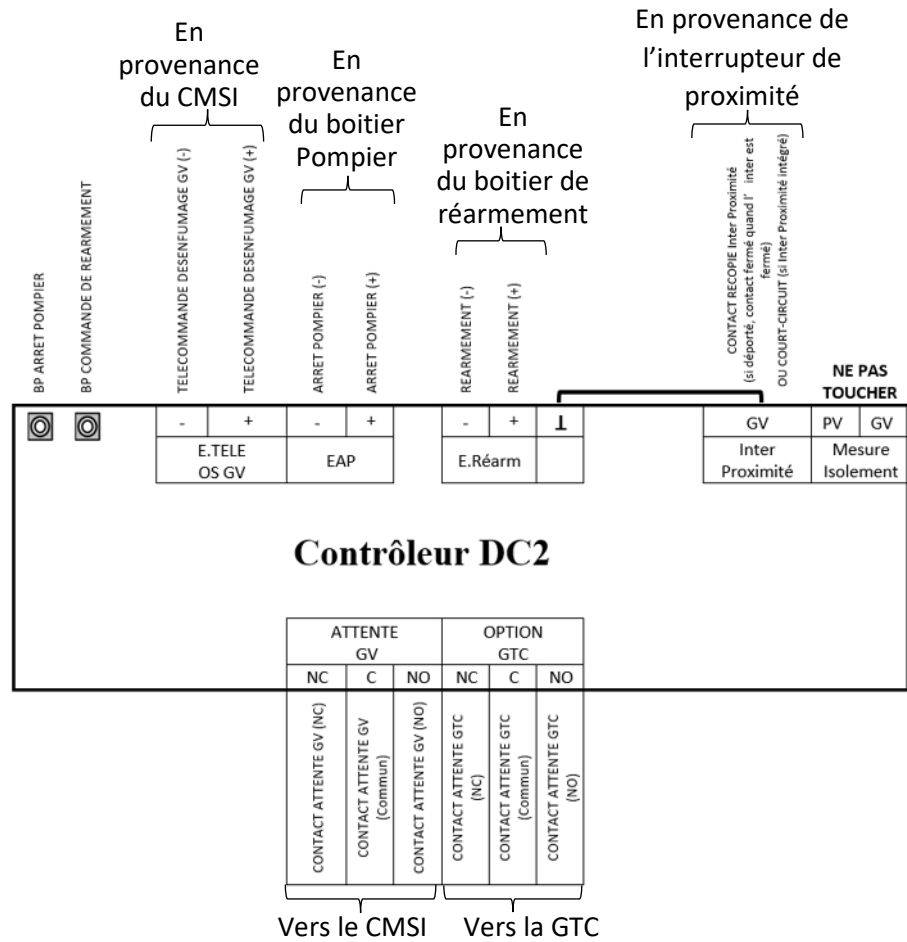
En provenance du CMSI

En provenance du boitier Pompier

En provenance du boitier de réarmement

En provenance de l'interrupteur de proximité

BP ARRET POMPIER

BP COMMANDE DE REARMEMENT

TELECOMMANDE DESENFUMAGE GV (-)

TELECOMMANDE DESENFUMAGE GV (+)

ARRET POMPIER (-)

ARRET POMPIER (+)

REARMEMENT (-)

REARMEMENT (+)

CONTACT RECOPIE Inter Proximité (si déporté, contact fermé quand l' inter est fermé) OU COURT-CIRCUIT (si Inter Proximité intégré)

NE PAS TOUCHER

| - | + | - | + |
|---|---|---|---|
| E.TELE OS GV | | EAP | |

| - | + | ⊥ |
|---|---|---|
| E.Réarm | | |

| GV | PV | GV |
|---|---|---|
| Inter Proximité | Mesure Isolement | |

Contrôleur DC2

| ATTENTE GV | | | OPTION GTC | | |
|---|---|---|---|---|---|
| NC | C | NO | NC | C | NO |

CONTACT ATTENTE GV (NC)

CONTACT ATTENTE GV (Commun)

CONTACT ATTENTE GV (NO)

CONTACT ATTENTE GTC (NC)

CONTACT ATTENTE GTC (Commun)

CONTACT ATTENTE GTC (NO)

Vers le CMSI

Vers la GTC